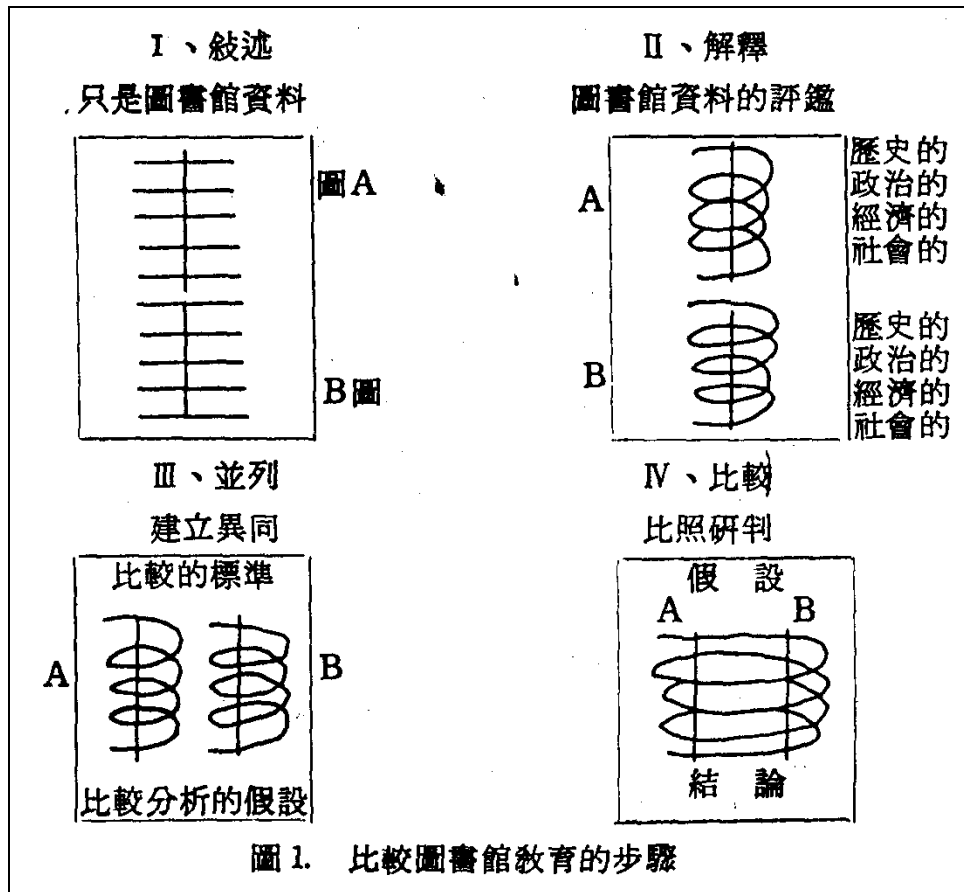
I、敍述

只是圖書館資料

圖A

B圖

II、解釋

圖書館資料的評鑑

A

歷史的
政治的
經濟的
社會的

B

歷史的
政治的
經濟的
社會的

III、並列

建立異同

比較的標準

A

B

比較分析的假設

IV、比較

比照研判

假 設

A

B

結 論

圖 1. 比較圖書館敎育的步驟